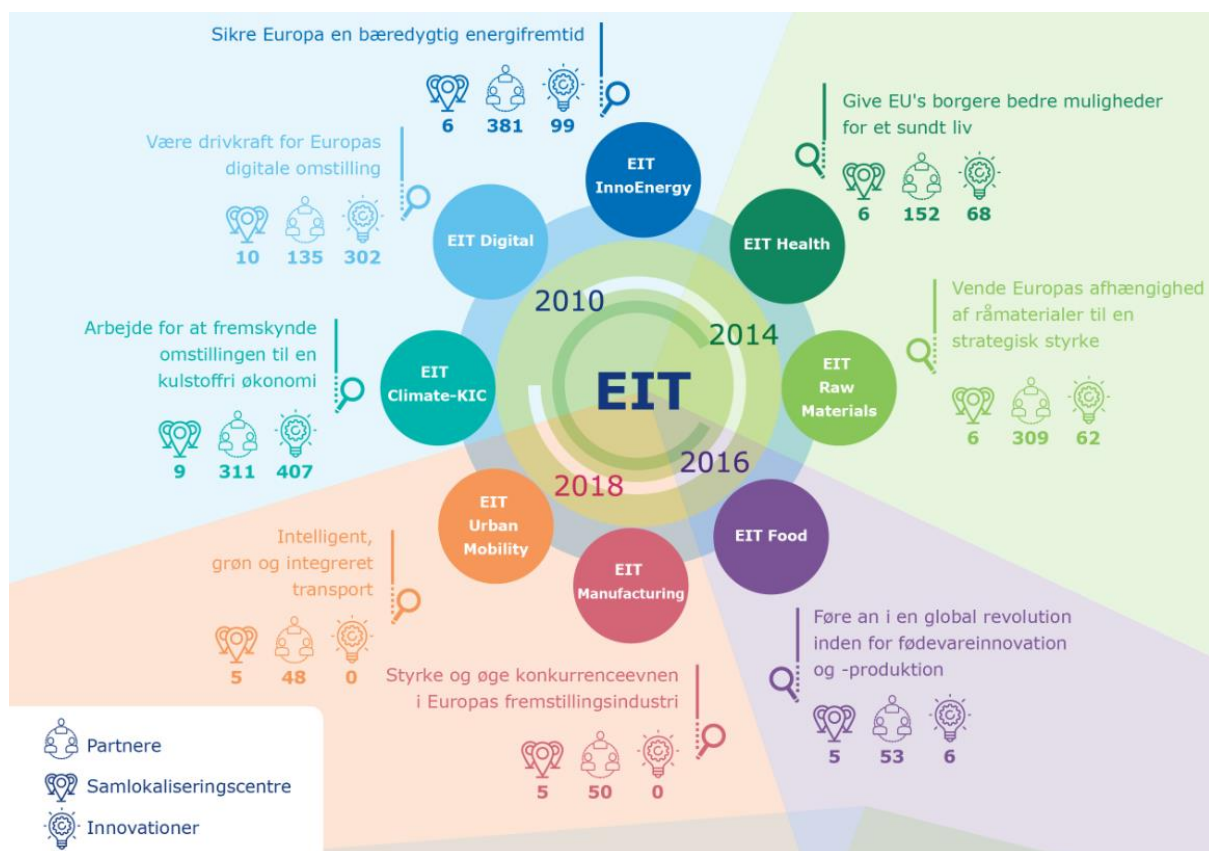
Sikre Europa en bæredygtig energifremtid

6 381 99

EIT InnoEnergy

Give EU's borgere bedre muligheder for et sundt liv

6 152 68

EIT Health

Være drivkraft for Europas digitale omstilling

10 135 302

EIT Digital

Vende Europas afhængighed af råmaterialer til en strategisk styrke

6 309 62

EIT Raw Materials

Arbejde for at fremskynde omstillingen til en kulstoffri økonomi

9 311 407

EIT Climate-KIC

2010

2014

EIT

2016

2018

EIT Urban Mobility

EIT Manufacturing

EIT Food

Intelligent, grøn og integreret transport

5 48 0

Føre an i en global revolution inden for fødevareinnovation og -produktion

5 53 6

Styrke og øge konkurrenceevnen i Europas fremstillingsindustri

5 50 0

Partnere

Samlokaliseringscentre

Innovationer